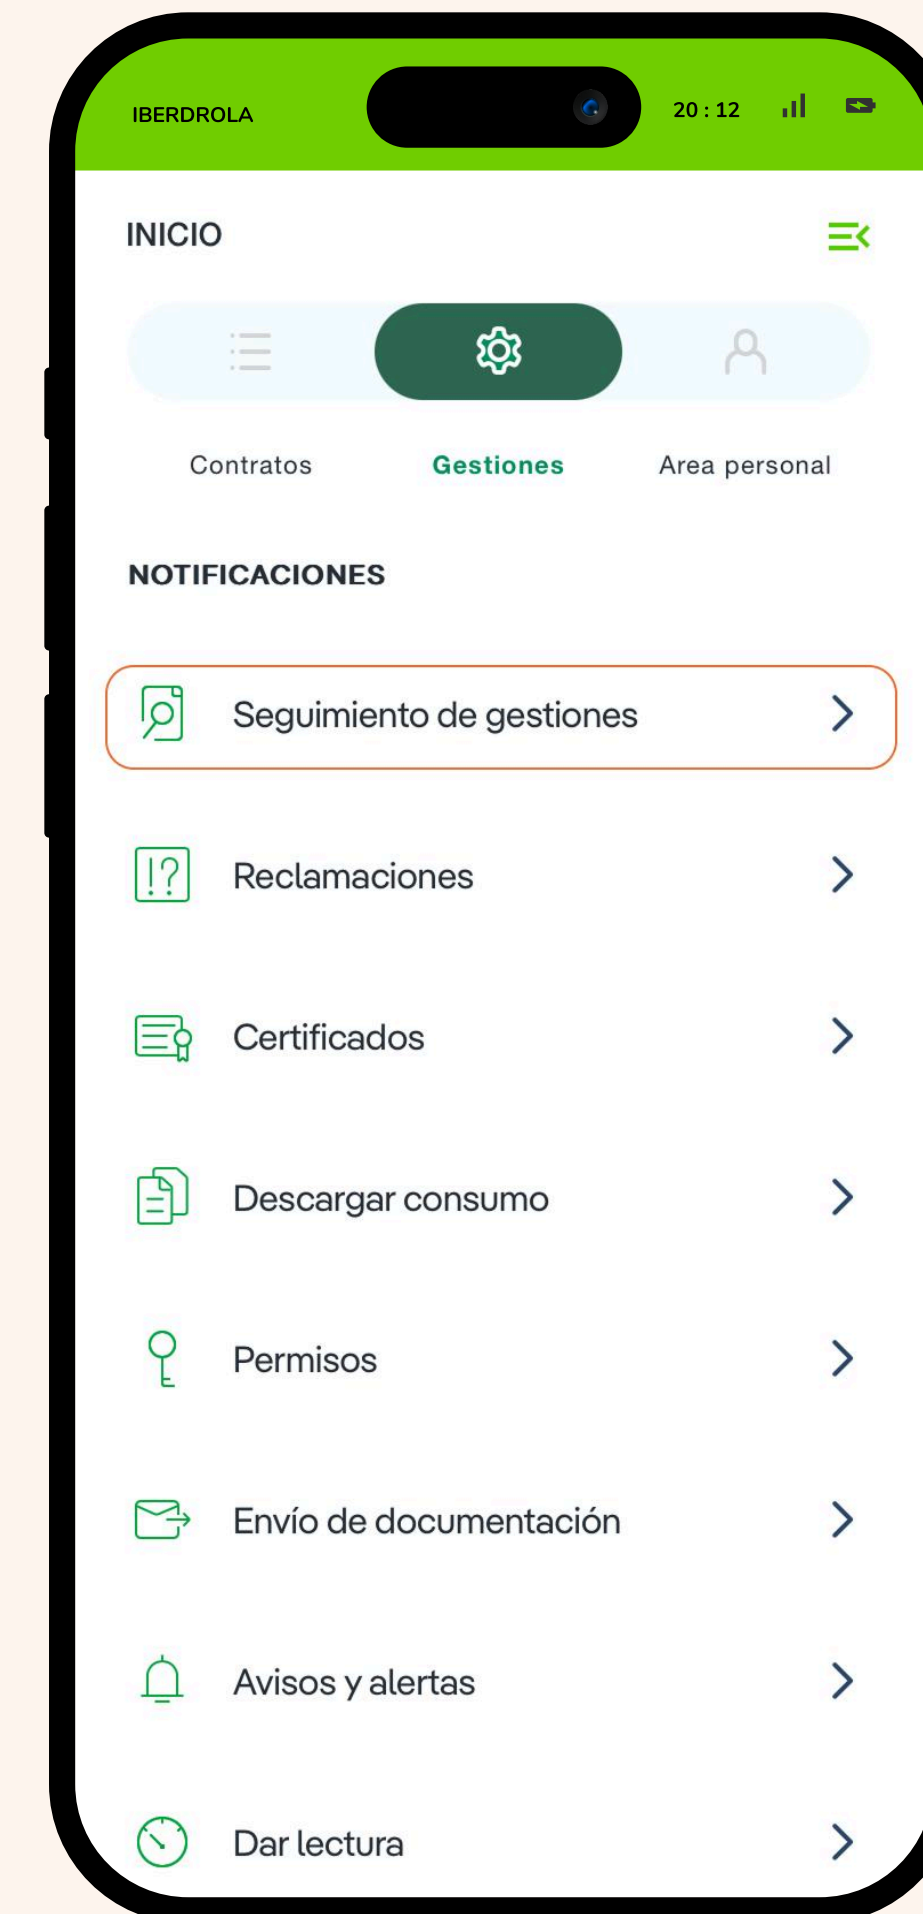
IBERDROLA 20 : 12

INICIO

Contratos Gestiones Area personal

NOTIFICACIONES

Seguimiento de gestiones

Reclamaciones

Certificados

Descargar consumo

Permisos

Envío de documentación

Avisos y alertas

Dar lectura